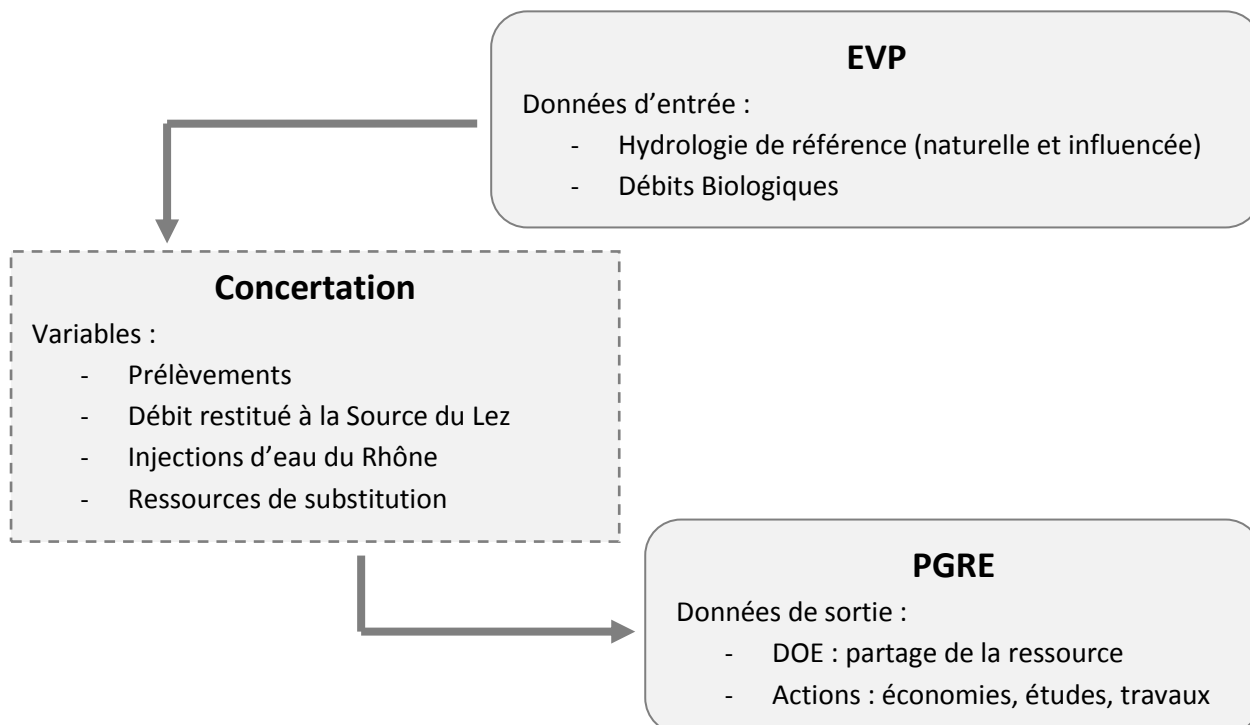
EVP

Données d'entrée :

- Hydrologie de référence (naturelle et influencée)
- Débits Biologiques

Concertation

Variables :

- Prélèvements
- Débit restitué à la Source du Lez
- Injections d'eau du Rhône
- Ressources de substitution

PGRE

Données de sortie :

- DOE : partage de la ressource
- Actions : économies, études, travaux